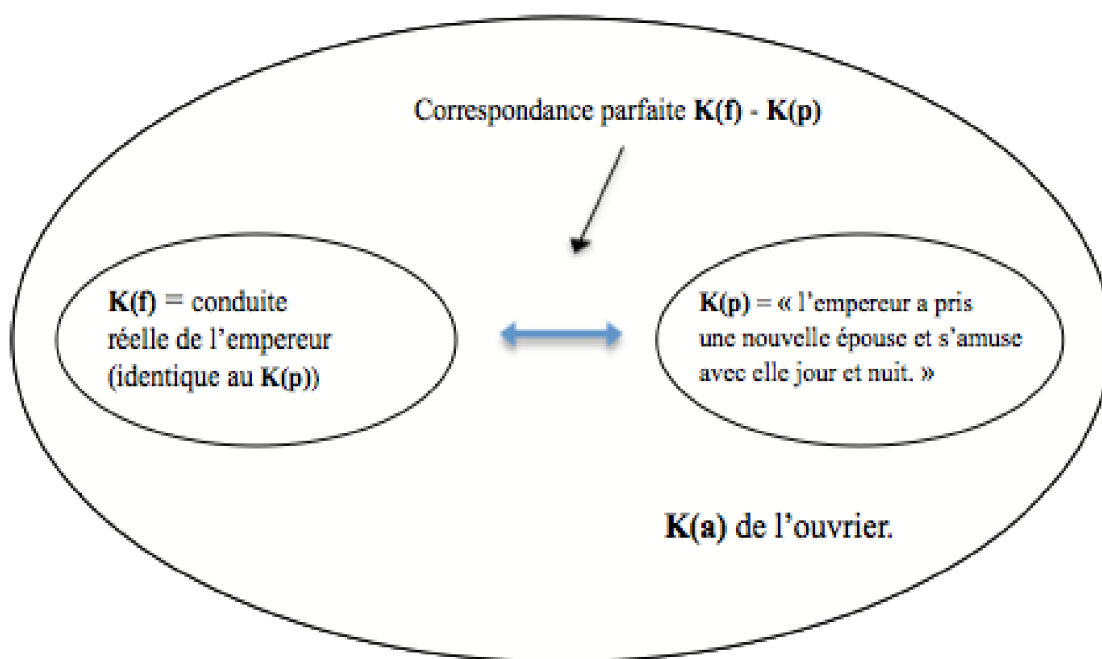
Correspondance parfaite **K(f)** - **K(p)**

**K(f)** = conduite réelle de l'empereur (identique au **K(p)**)

**K(p)** = « l'empereur a pris une nouvelle épouse et s'amuse avec elle jour et nuit. »

**K(a)** de l'ouvrier.